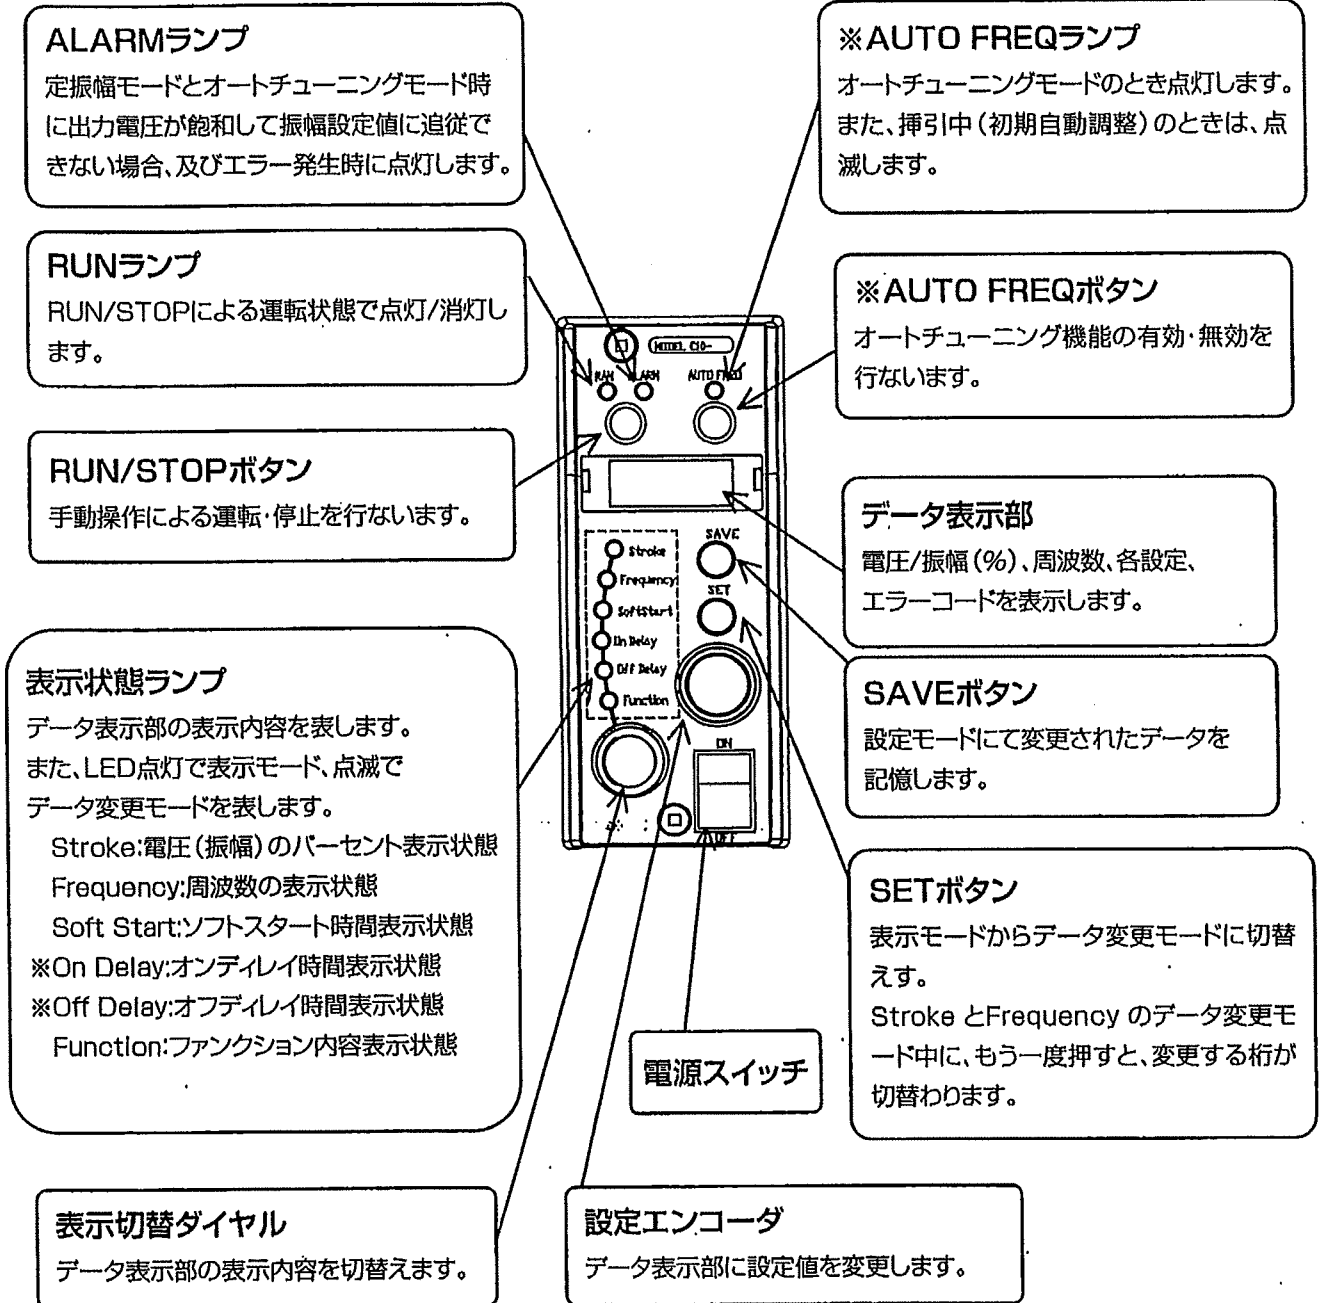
ALARMランプ
定振幅モードとオートチューニングモード時に出力電圧が飽和して振幅設定値に追従できない場合、及びエラー発生時に点灯します。

※AUTO FREQランプ
オートチューニングモードのとき点灯します。また、挿引中（初期自動調整）のときは、点滅します。

RUNランプ
RUN/STOPによる運転状態で点灯/消灯します。

※AUTO FREQボタン
オートチューニング機能の有効・無効を行ないます。

MODEL C10-
RUN ALARM AUTO FREQ

RUN/STOPボタン
手動操作による運転・停止を行ないます。

データ表示部
電圧/振幅（%）、周波数、各設定、エラーコードを表示します。

Stroke
Frequency
SoftStart
On Delay
Off Delay
Function
SAVE
SET
ON
OFF

表示状態ランプ
データ表示部の表示内容を表します。
また、LED点灯で表示モード、点滅でデータ変更モードを表します。
Stroke:電圧（振幅）のパーセント表示状態
Frequency:周波数の表示状態
Soft Start:ソフトスタート時間表示状態
※On Delay:オンディレイ時間表示状態
※Off Delay:オフディレイ時間表示状態
Function:ファンクション内容表示状態

SAVEボタン
設定モードにて変更されたデータを記憶します。

SETボタン
表示モードからデータ変更モードに切替えす。
Stroke とFrequency のデータ変更モード中に、もう一度押すと、変更する桁が切替わります。

電源スイッチ

表示切替ダイヤル
データ表示部の表示内容を切替えます。

設定エンコーダ
データ表示部に設定値を変更します。